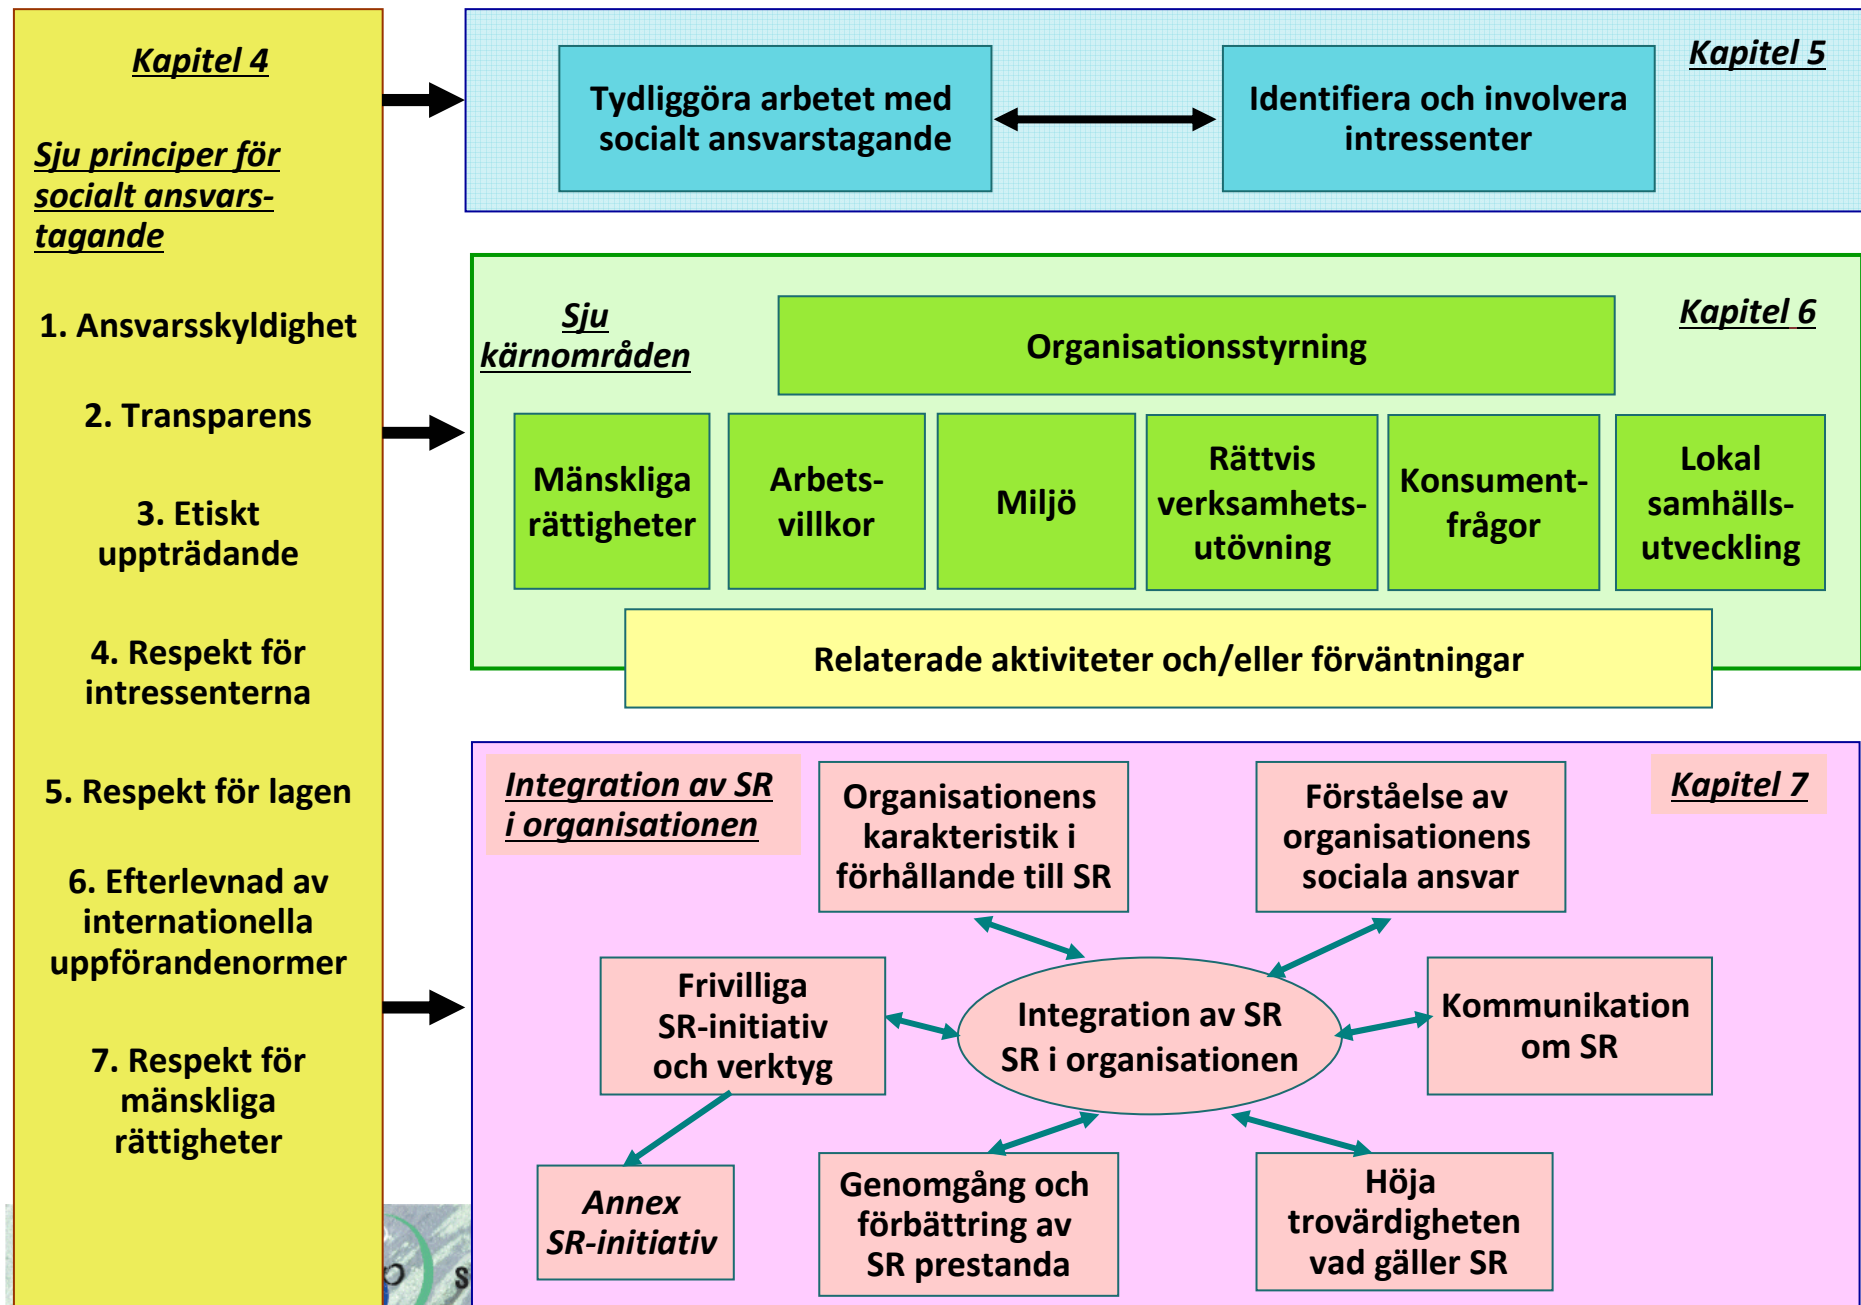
Kapitel 4

Sju principer för socialt ansvarstagande

1. Ansvarsskyldighet

2. Transparens

3. Etiskt uppträdande

4. Respekt för intressenterna

5. Respekt för lagen

6. Efterlevnad av internationella uppförandenormer

7. Respekt för mänskliga rättigheter

Tydliggöra arbetet med socialt ansvarstagande

Identifiera och involvera intressenter

Kapitel 5

Sju kärnområden

Organisationsstyrning

Kapitel 6

Mänskliga rättigheter

Arbetsvillkor

Miljö

Rättvis verksamhetsutövning

Konsumentfrågor

Lokal samhällsutveckling

Relaterade aktiviteter och/eller förväntningar

Integration av SR i organisationen

Organisationens karakteristik i förhållande till SR

Förståelse av organisationens sociala ansvar

Kapitel 7

Frivilliga SR-initiativ och verktyg

Integration av SR SR i organisationen

Kommunikation om SR

Annex SR-initiativ

Genomgång och förbättring av SR prestanda

Höja trovärdigheten vad gäller SR